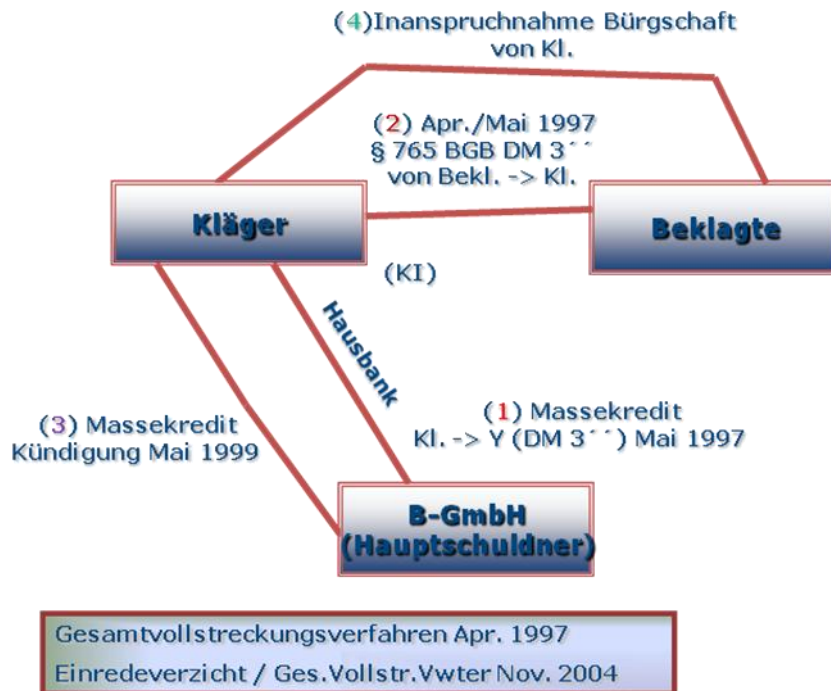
(4)Inanspruchnahme Bürgschaft von Kl.

(2) Apr./Mai 1997 § 765 BGB DM 3´´ von Bekl. -> Kl.

Kläger

Beklagte

(KI)

Hausbank

(3) Massekredit Kündigung Mai 1999

(1) Massekredit Kl. -> Y (DM 3´´) Mai 1997

B-GmbH (Hauptschuldner)

Gesamtvollstreckungsverfahren Apr. 1997

Einredeverzicht / Ges.Vollstr.Vwter Nov. 2004